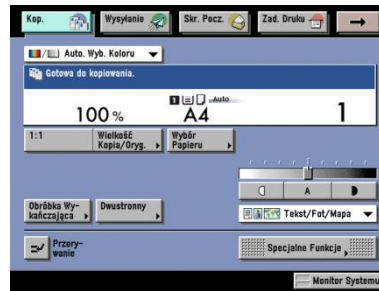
Kop.

Wysyłanie

Skr. Pocz.

Zad. Druku

Auto. Wyb. Koloru

Gotowa do kopiowania.

100%

Auto

A4

1

1:1

Wielkość Kopia/Oryg.

Wybór Papieru

A

Obróbka Wykańczająca

Dwustronny

Tekst/Fot/Mapa

Przerywanie

Specjalne Funkcje

Monitor Systemu